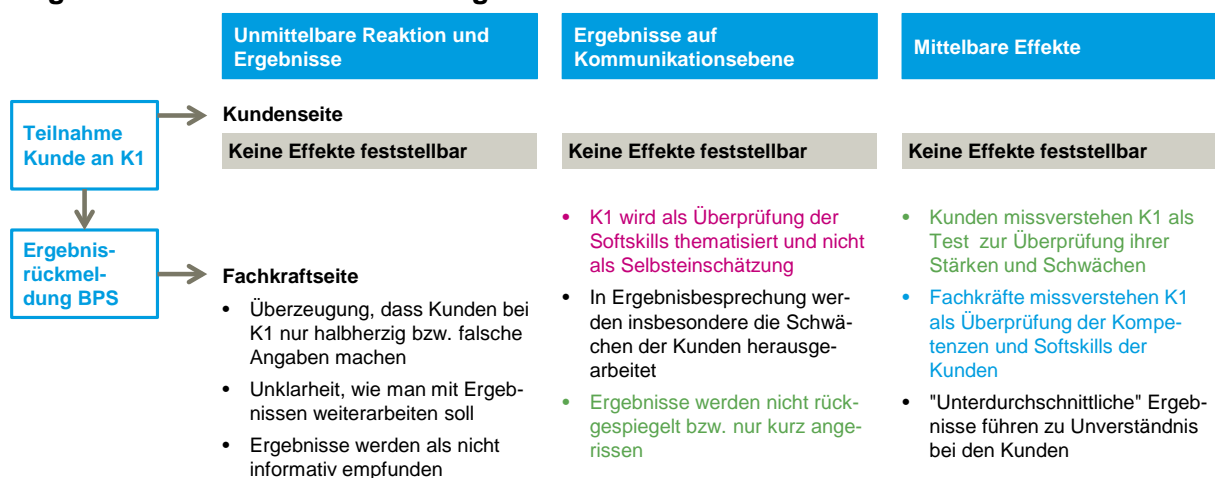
Unmittelbare Reaktion und Ergebnisse

Ergebnisse auf Kommunikationsebene

Mittelbare Effekte

Teilnahme Kunde an K1

Ergebnisrückmeldung BPS

Kundenseite

Keine Effekte feststellbar

Keine Effekte feststellbar

Keine Effekte feststellbar

Fachkraftseite

• Überzeugung, dass Kunden bei K1 nur halbherzig bzw. falsche Angaben machen

• Unklarheit, wie man mit Ergebnissen weiterarbeiten soll

• Ergebnisse werden als nicht informativ empfunden

• K1 wird als Überprüfung der Softskills thematisiert und nicht als Selbsteinschätzung

• In Ergebnisbesprechung werden insbesondere die Schwächen der Kunden herausgearbeitet

• Ergebnisse werden nicht rückgespiegelt bzw. nur kurz angerissen

• Kunden missverstehen K1 als Test zur Überprüfung ihrer Stärken und Schwächen

• Fachkräfte missverstehen K1 als Überprüfung der Kompetenzen und Softskills der Kunden

• "Unterdurchschnittliche" Ergebnisse führen zu Unverständnis bei den Kunden